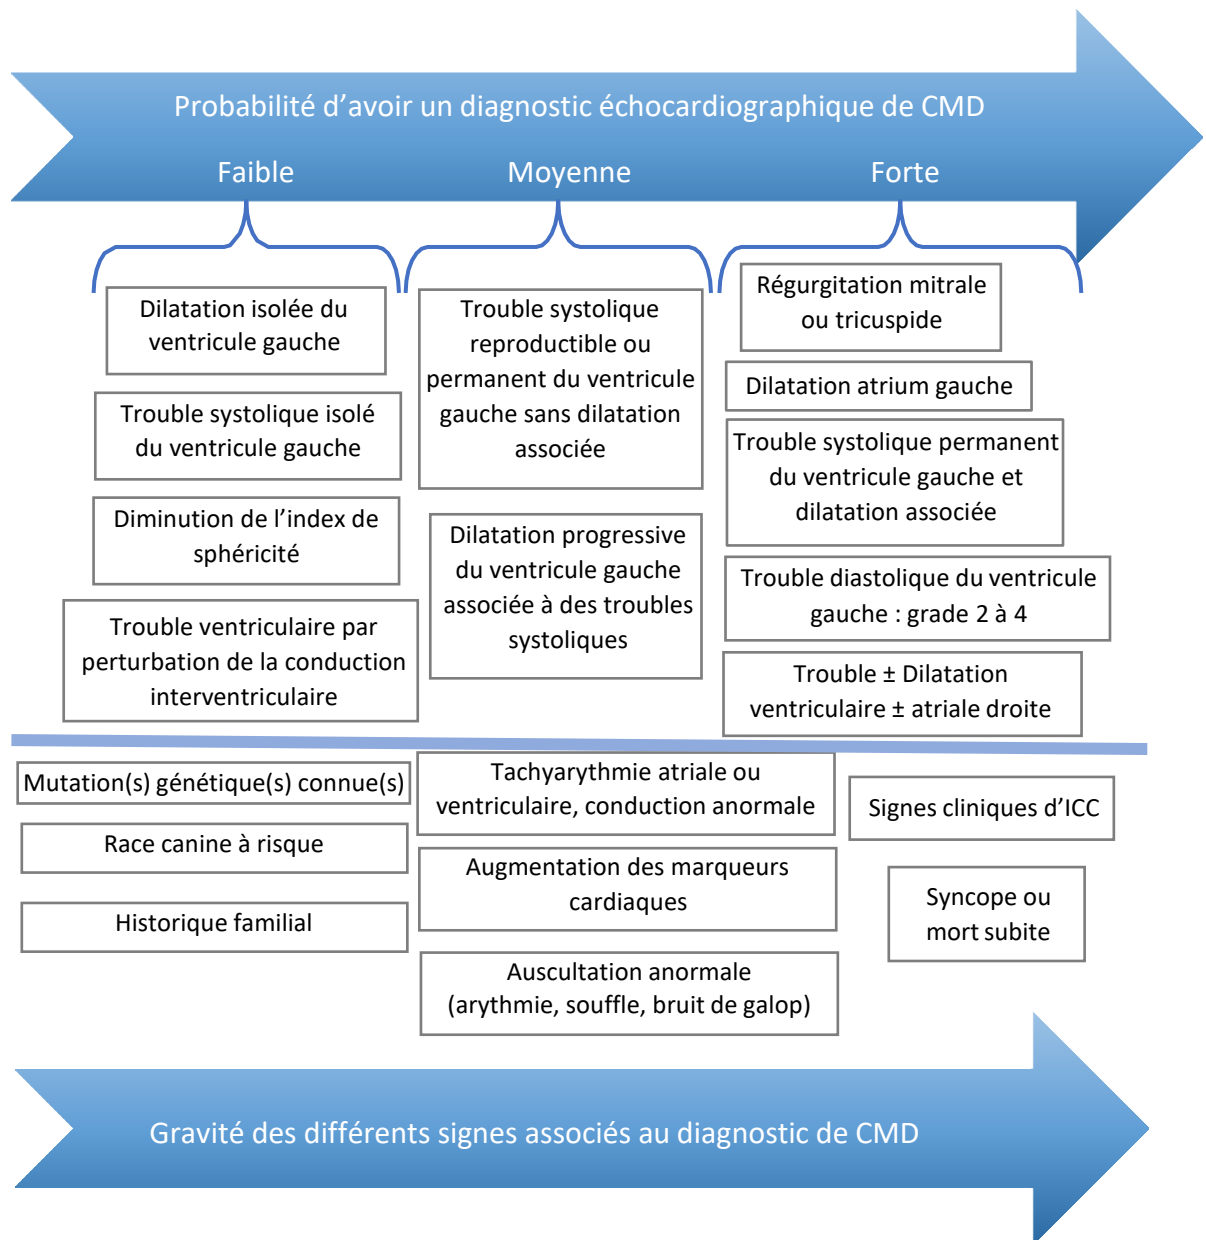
Probabilité d'avoir un diagnostic échocardiographique de CMD

Faible

Moyenne

Forte

Dilatation isolée du ventricule gauche

Trouble systolique isolé du ventricule gauche

Diminution de l'index de sphéricité

Trouble ventriculaire par perturbation de la conduction interventriculaire

Trouble systolique reproductible ou permanent du ventricule gauche sans dilatation associée

Dilatation progressive du ventricule gauche associée à des troubles systoliques

Régurgitation mitrale ou tricuspide

Dilatation atrium gauche

Trouble systolique permanent du ventricule gauche et dilatation associée

Trouble diastolique du ventricule gauche : grade 2 à 4

Trouble ± Dilatation ventriculaire ± atriale droite

Mutation(s) génétique(s) connue(s)

Race canine à risque

Historique familial

Tachyarythmie atriale ou ventriculaire, conduction anormale

Augmentation des marqueurs cardiaques

Auscultation anormale (arythmie, souffle, bruit de galop)

Signes cliniques d'ICC

Syncope ou mort subite

Gravité des différents signes associés au diagnostic de CMD